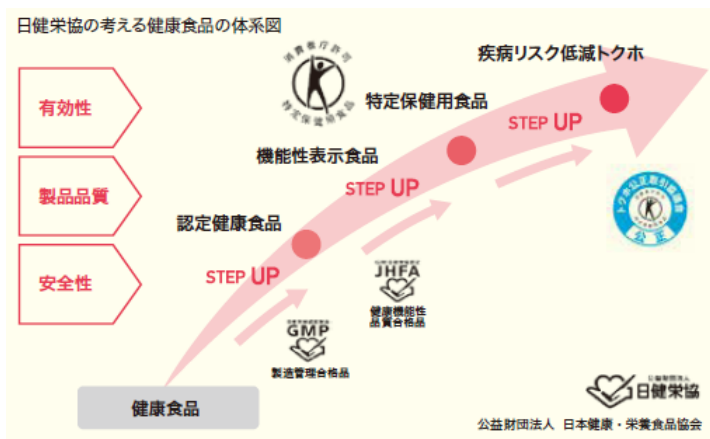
日健栄協の考える健康食品の体系図

有効性

製品品質

安全性

疾病リスク低減トクホ

消費者庁許可
特定保健用食品

特定保健用食品

STEP UP

機能性表示食品

STEP UP

認定健康食品

STEP UP

JHFA
健康機能性
品質合格品

GMP
製造管理合格品

健康食品

日健栄協

公益財団法人　日本健康・栄養食品協会